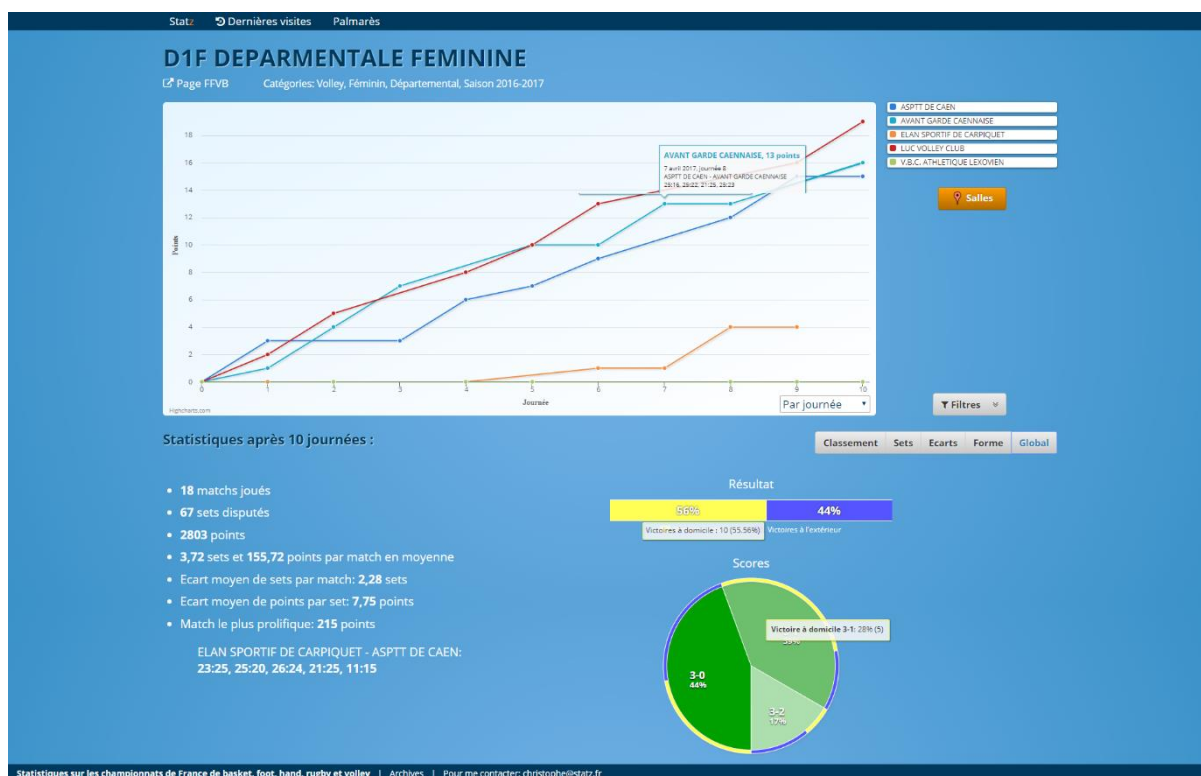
Statz Dernières visites Palmarès

D1F DEPARTEMENTALE FEMININE

Page FFVB Catégories: Volley, Féminin, Départemental, Saison 2016-2017

ASPTT DE CAEN
AVANT GARDE CAENNAISE
ELAN SPORTIF DE CARPIQUET
LUC VOLLEY CLUB
V.B.C. ATHLETIQUE LEXOVIEN

AVANT GARDE CAENNAISE, 13 points
7 avril 2017, journée 8
ASPTT DE CAEN - AVANT GARDE CAENNAISE
25:16, 28:22, 21:25, 25:23

18
16
14
12
10
8
6
4
2
0

Points

0 1 2 3 4 5 6 7 8 9 10

Journée

Highcharts.com

Par journée

Salles

Filtres

Statistiques après 10 journées :

Classement Sets Ecarts Forme Global

• 18 matchs joués
• 67 sets disputés
• 2803 points
• 3,72 sets et 155,72 points par match en moyenne
• Ecart moyen de sets par match: 2,28 sets
• Ecart moyen de points par set: 7,75 points
• Match le plus prolifique: 215 points

ELAN SPORTIF DE CARPIQUET - ASPTT DE CAEN:
23:25, 25:20, 26:24, 21:25, 11:15

Résultat

56% 44%

Victoires à domicile : 10 (55.56%) Victoires à l'extérieur

Scores

Victoire à domicile 3-1: 28% (5)

39%

3-0
44%

3-2
17%

Statistiques sur les championnats de France de basket, foot, hand, rugby et volley | Archives | Pour me contacter: christophe@statz.fr